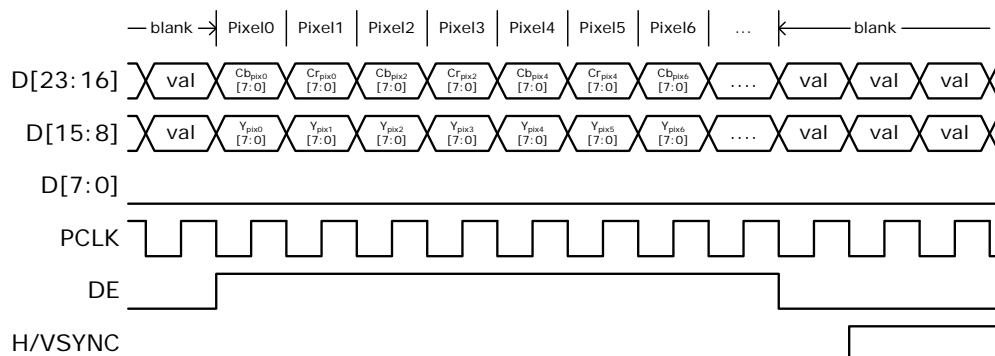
blank Pixel0 Pixel1 Pixel2 Pixel3 Pixel4 Pixel5 Pixel6 … blank

D[23:16] val $Cb_{pix0}$ [7:0] $Cr_{pix0}$ [7:0] $Cb_{pix2}$ [7:0] $Cr_{pix2}$ [7:0] $Cb_{pix4}$ [7:0] $Cr_{pix4}$ [7:0] $Cb_{pix6}$ [7:0] .... val val val

D[15:8] val $Y_{pix0}$ [7:0] $Y_{pix1}$ [7:0] $Y_{pix2}$ [7:0] $Y_{pix3}$ [7:0] $Y_{pix4}$ [7:0] $Y_{pix5}$ [7:0] $Y_{pix6}$ [7:0] .... val val val

D[7:0]

PCLK

DE

H/VSYNC